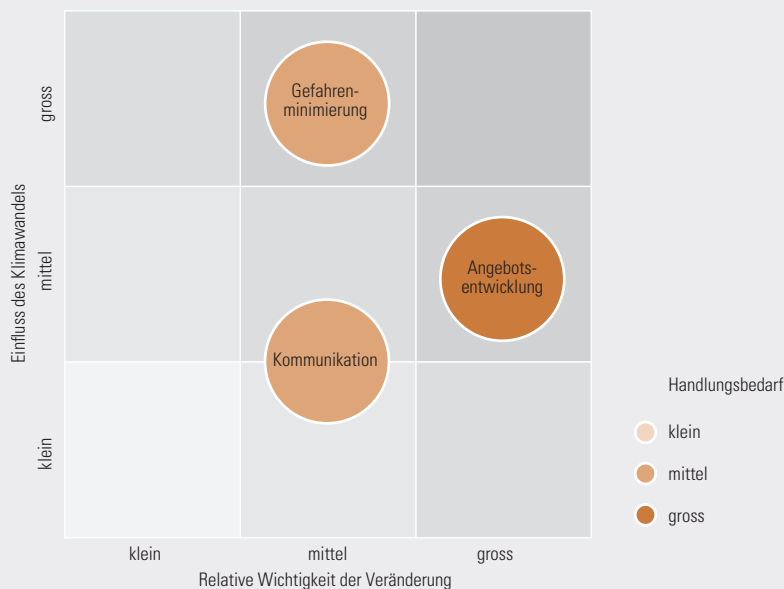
Einfluss des Klimawandels

gross

mittel

klein

Gefahrenminimierung

Angebotsentwicklung

Kommunikation

klein

mittel

gross

Relative Wichtigkeit der Veränderung

Handlungsbedarf

klein

mittel

gross